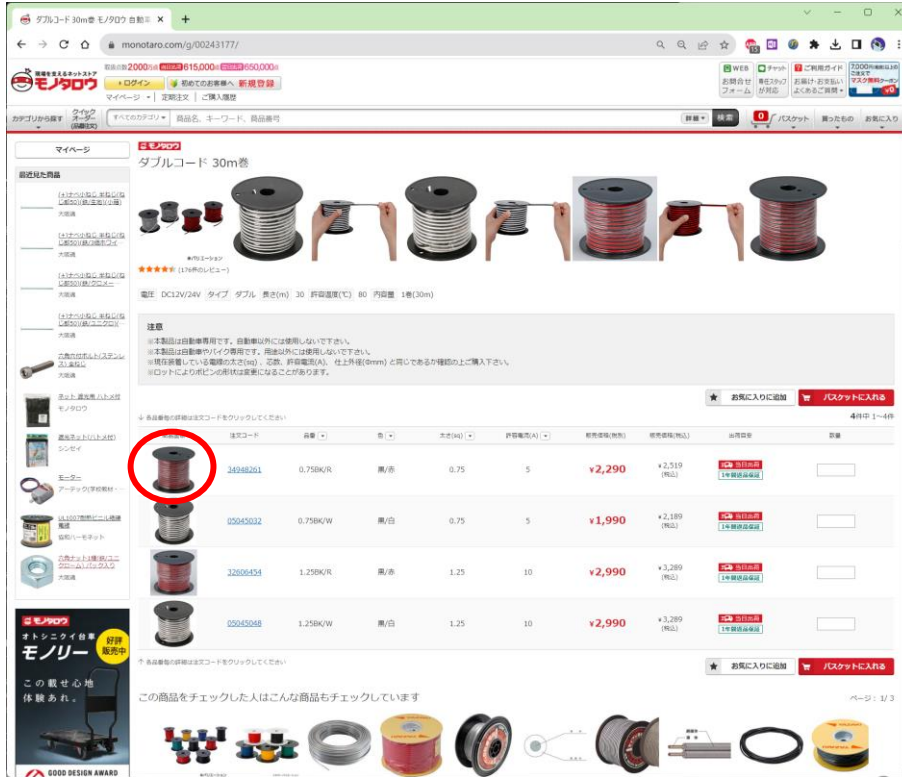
ダブルコード 30m巻 モノタロウ 自動車 ×
+

monotaro.com/g/00243177/

現場を支えるネットストア
モノタロウ
ログイン
初めてのお客様へ 新規登録
マイページ | 定期注文 | ご購入履歴

カテゴリから探す
クイックオーダー
すべてのカテゴリ
商品名、キーワード、品番等
検索
バスケット
買ったもの
お気に入り

マイページ
最近見た商品
大阪魂
大阪魂
大阪魂
大阪魂
六角穴付ボルト(ステンレス) 並目
大阪魂
ネット 遮光用 ハトメ付
モノタロウ
遮光ネット(ハトメ付)
シンセイ
モーター
大阪魂
六角ナット1種(ユニクローム) パックス
大阪魂

モノタロウ
オトシニクイ台車
モノリー
好評販売中
この載せ心地体験あれ。
GOOD DESIGN AWARD

モノタロウ
ダブルコード 30m巻

(176件のレビュー)

電圧 DC12V/24V タイプ ダブル 長さ(m) 30 許容温度(℃) 80 内容量 1巻(30m)

注意
※本製品は自動車専用です。自動車以外には使用しないで下さい。
※本製品は自動車やバイク専用です。用途以外には使用しないで下さい。
※現在装着している電線の太さ(sq)、芯数、許容電流(A)、仕上外径(Φmm) と同じであるか確認の上ご購入下さい。
※ロットによりボビンの形状は変更になることがあります。

お気に入りに追加
バスケットに入れる
4件中 1~4件

| 注文コード | 品番 | 色 | 太さ(sq) | 許容電流(A) | 販売価格(税別) | 販売価格(税込) | 出荷目安 | 数量 |
|---|---|---|---|---|---|---|---|---|
| 34948261 | 0.75BK/R | 黒/赤 | 0.75 | 5 | ¥2,290 | ¥2,519 (税込) | 当日出荷 1年間返品保証 | |
| 05045032 | 0.75BK/W | 黒/白 | 0.75 | 5 | ¥1,990 | ¥2,189 (税込) | 当日出荷 1年間返品保証 | |
| 32606454 | 1.25BK/R | 黒/赤 | 1.25 | 10 | ¥2,990 | ¥3,289 (税込) | 当日出荷 1年間返品保証 | |
| 05045048 | 1.25BK/W | 黒/白 | 1.25 | 10 | ¥2,990 | ¥3,289 (税込) | 当日出荷 1年間返品保証 | |

お気に入りに追加
バスケットに入れる

この商品をチェックした人はこんな商品もチェックしています
ページ: 1/3